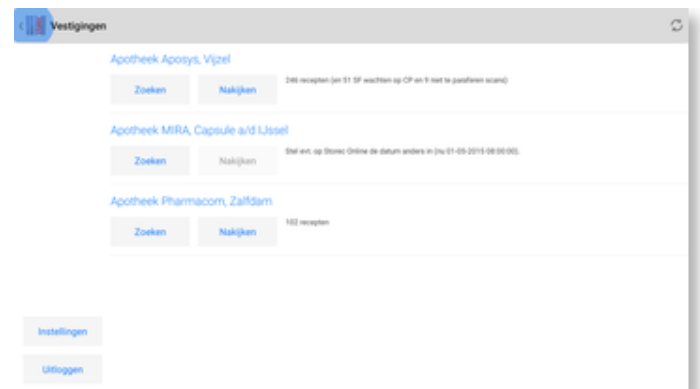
Vestigingen

Apotheek Aposys, Vijzel

Zoeken

Nakijken

246 recepten (en 51 SF wachten op CP en 9 niet te parafferen scans)

Apotheek MIRA, Capsule a/d IJssel

Zoeken

Nakijken

Stel evt. op Storec Online de datum anders in (nu 01-05-2015 08:00:00).

Apotheek Pharmacom, Zalfdam

Zoeken

Nakijken

102 recepten

Instellingen

Uitloggen